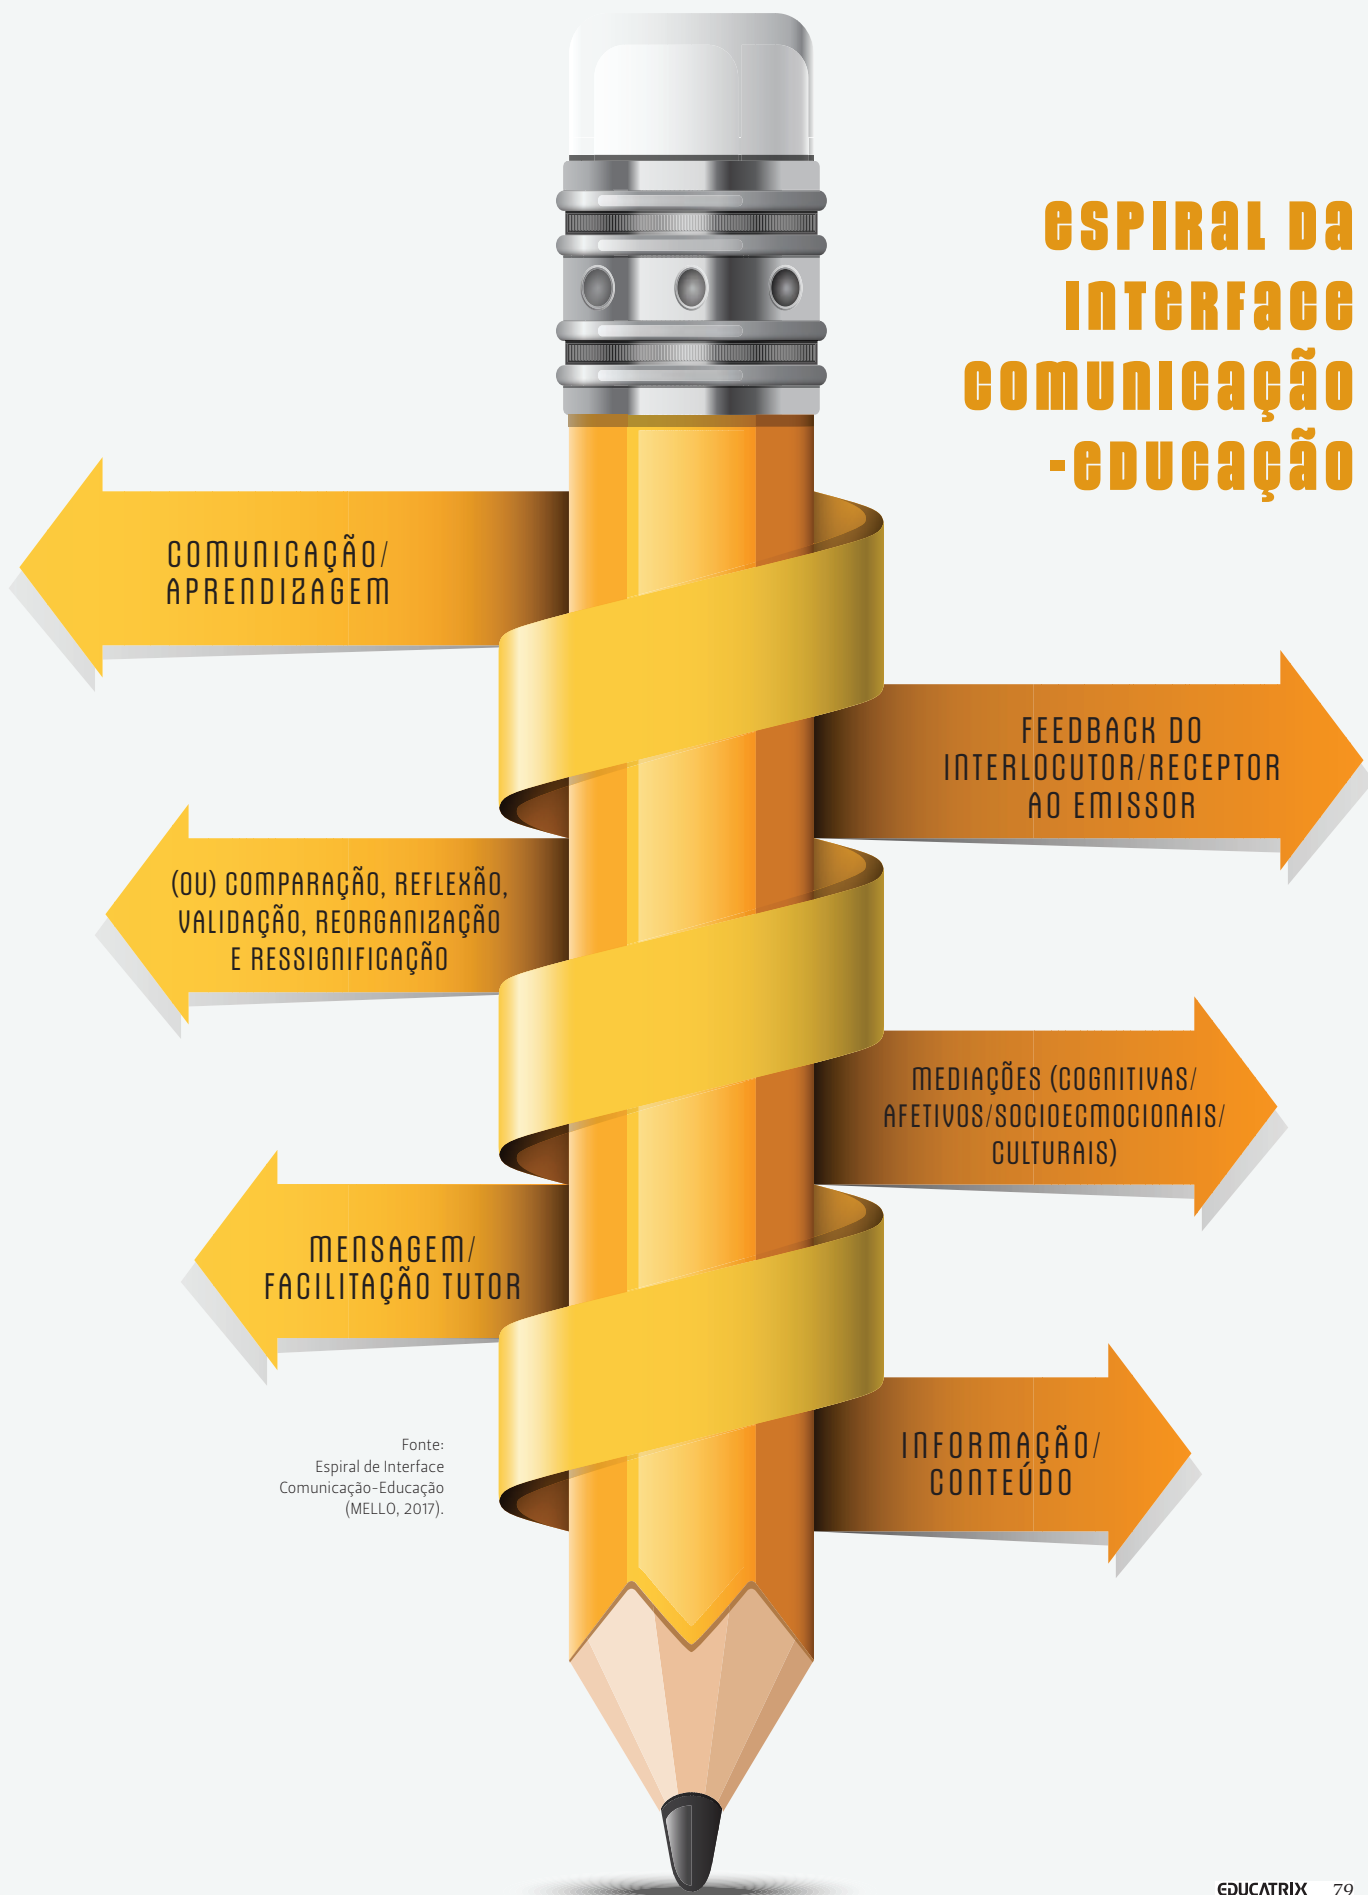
ESPIRAL DA INTERFACE COMUNICAÇÃO -EDUCAÇÃO

COMUNICAÇÃO/ APRENDIZAGEM

FEEDBACK DO INTERLOCUTOR/RECEPTOR AO EMISSOR

(OU) COMPARAÇÃO, REFLEXÃO, VALIDAÇÃO, REORGANIZAÇÃO E RESSIGNIFICAÇÃO

MEDIAÇÕES (COGNITIVAS/ AFETIVOS/SOCIOECMOCIONAIS/ CULTURAIS)

MENSAGEM/ FACILITAÇÃO TUTOR

INFORMAÇÃO/ CONTEÚDO

Fonte:
Espiral de Interface
Comunicação-Educação
(MELLO, 2017).

EDUCATRIX 79